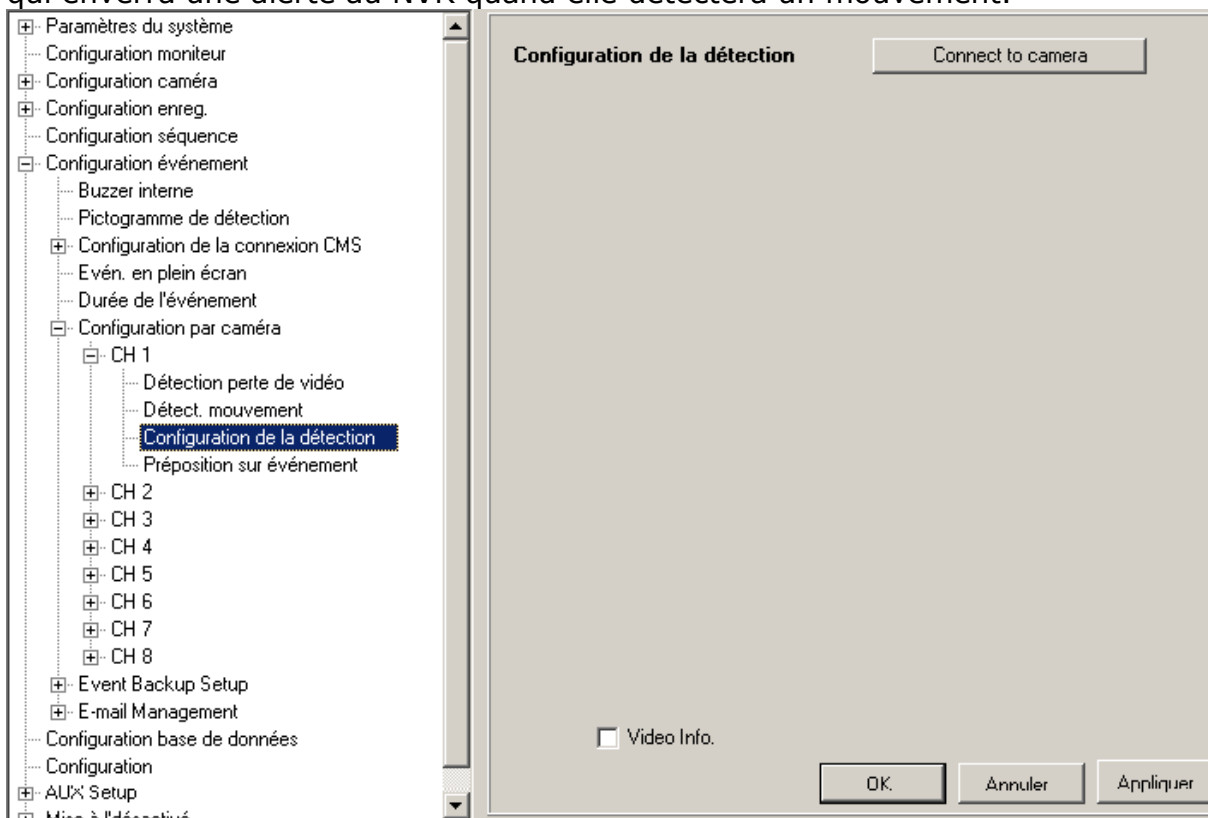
qui enverra une alerte au NVR quand elle détectera un mouvement.

Paramètres du système
Configuration moniteur
Configuration caméra
Configuration enreg.
Configuration séquence
Configuration événement
Buzzer interne
Pictogramme de détection
Configuration de la connexion CMS
Evén. en plein écran
Durée de l'événement
Configuration par caméra
CH 1
Détection perte de vidéo
Détect. mouvement
Configuration de la détection
Préposition sur événement
CH 2
CH 3
CH 4
CH 5
CH 6
CH 7
CH 8
Event Backup Setup
E-mail Management
Configuration base de données
Configuration
AUX Setup
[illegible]

Configuration de la détection
Connect to camera

Video Info.

OK
Annuler
Appliquer